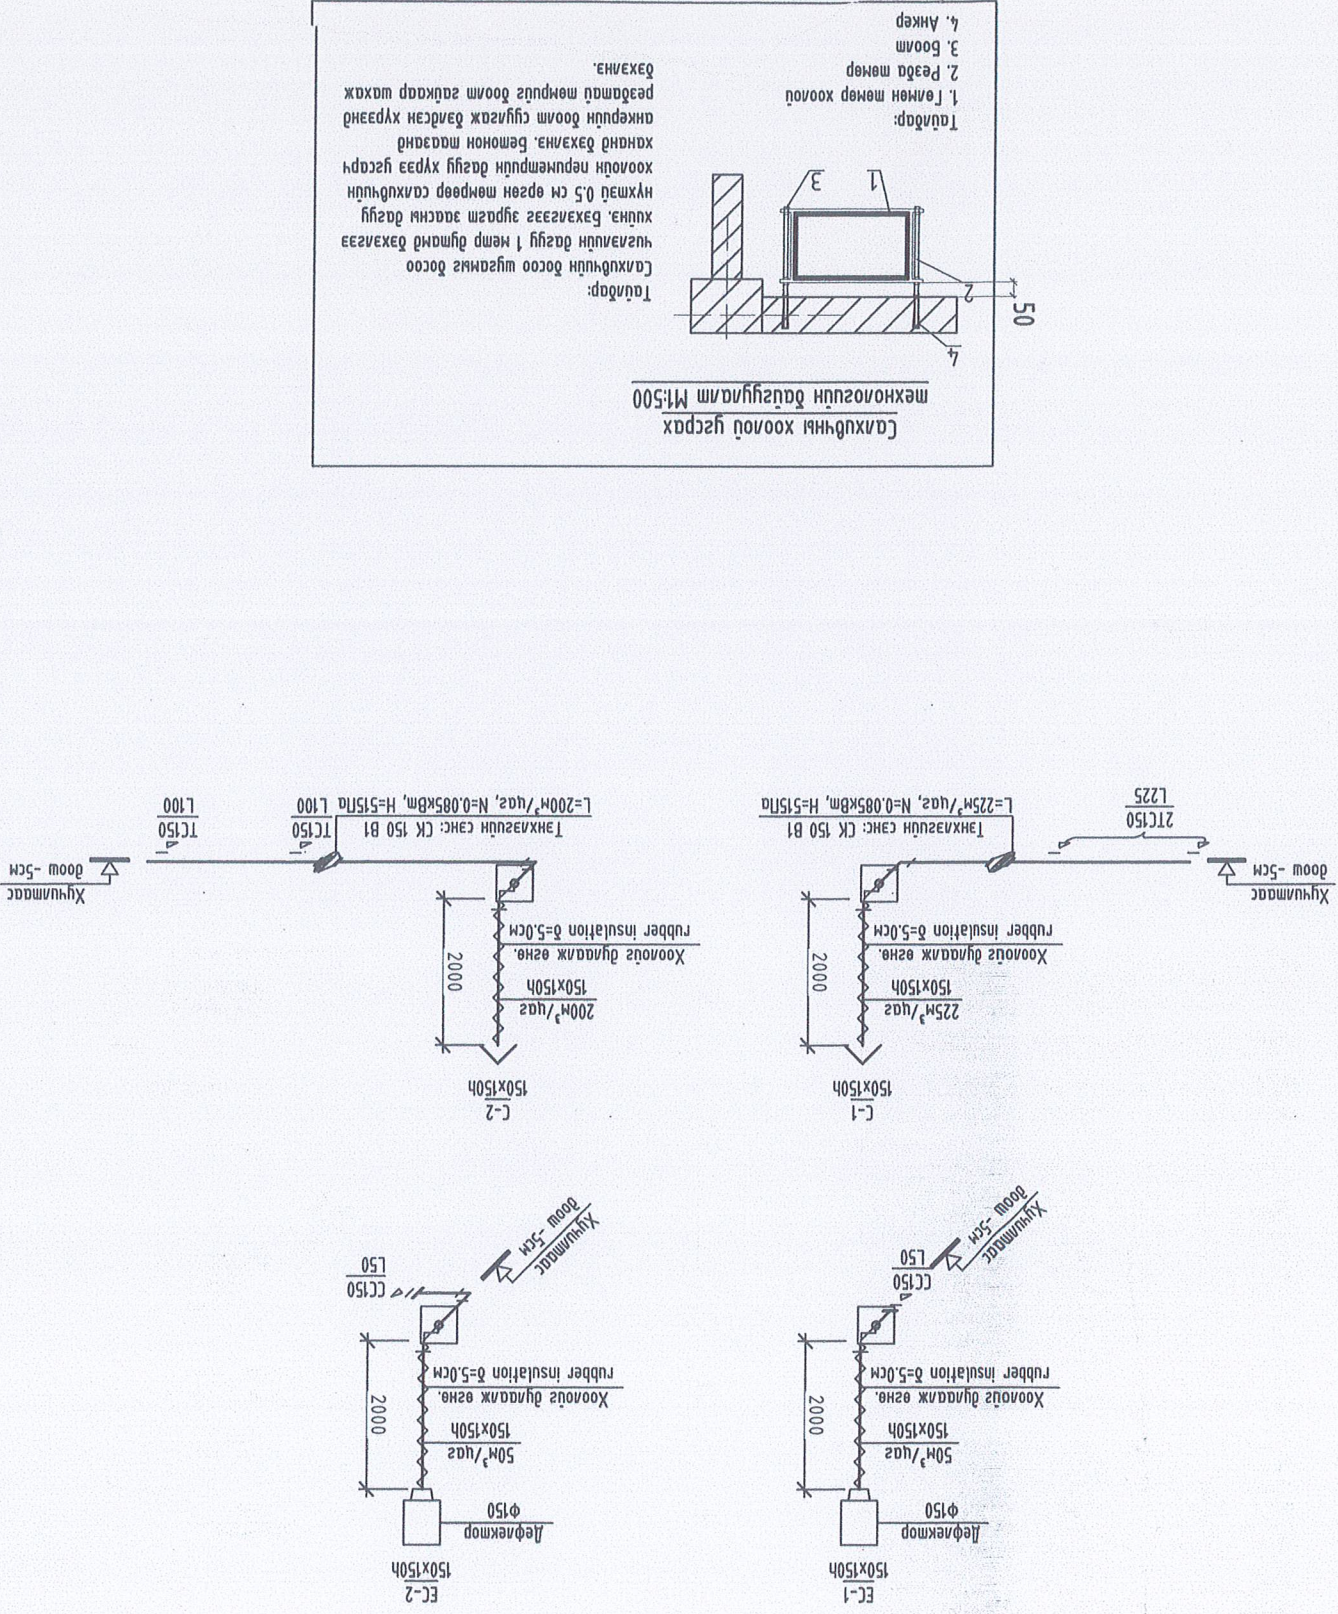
Салхибчны хоолой угсрах технологийн байршуулалт М1:500

50
4
2
3
1

Тайлбар:
Салхибчийн босоо шугамыг босоо чиглэлийн дагуу 1 метр тутамд бэхэлнэ. Бэхэлгээг зургаар заасны дагуу нухмэй 0.5 см өргөн тэмрээр салхибчийн хоолойн периметрийн дагуу хүрээ угсарч хананд бэхэлнэ. Бетонон ханнд анкерийн боолт суулгаж байгаад хүрээнд резбатай төмрийн боолт зайгаар шахаж бэхэлнэ.

Тайлбар:
1. Гөлгөр төмөр хоолой
2. Резба төмөр
3. Боолт
4. Анкер

Хучилмаас доош -5см
ТС150 L100
ТС150 L100
Тэнхлэгийн сэнс: СК 150 В1
L=200м³/цаг, N=0.085кВт, H=515Па
2000
200м³/цаг
150х150h
Хоолойг дулаалж өгнө.
rubber insulation δ=5.0cm
С-2
150х150h

Хучилмаас доош -5см
2ТС150 L225
Тэнхлэгийн сэнс: СК 150 В1
L=225м³/цаг, N=0.085кВт, H=515Па
2000
225м³/цаг
150х150h
Хоолойг дулаалж өгнө.
rubber insulation δ=5.0cm
С-1
150х150h

Хучилмаас доош -5см
СС150 L50
2000
50м³/цаг
150х150h
Хоолойг дулаалж өгнө.
rubber insulation δ=5.0cm
Дефлектор ф150
ЕС-2
150х150h

Хучилмаас доош -5см
СС150 L50
2000
50м³/цаг
150х150h
Хоолойг дулаалж өгнө.
rubber insulation δ=5.0cm
Дефлектор ф150
ЕС-1
150х150h